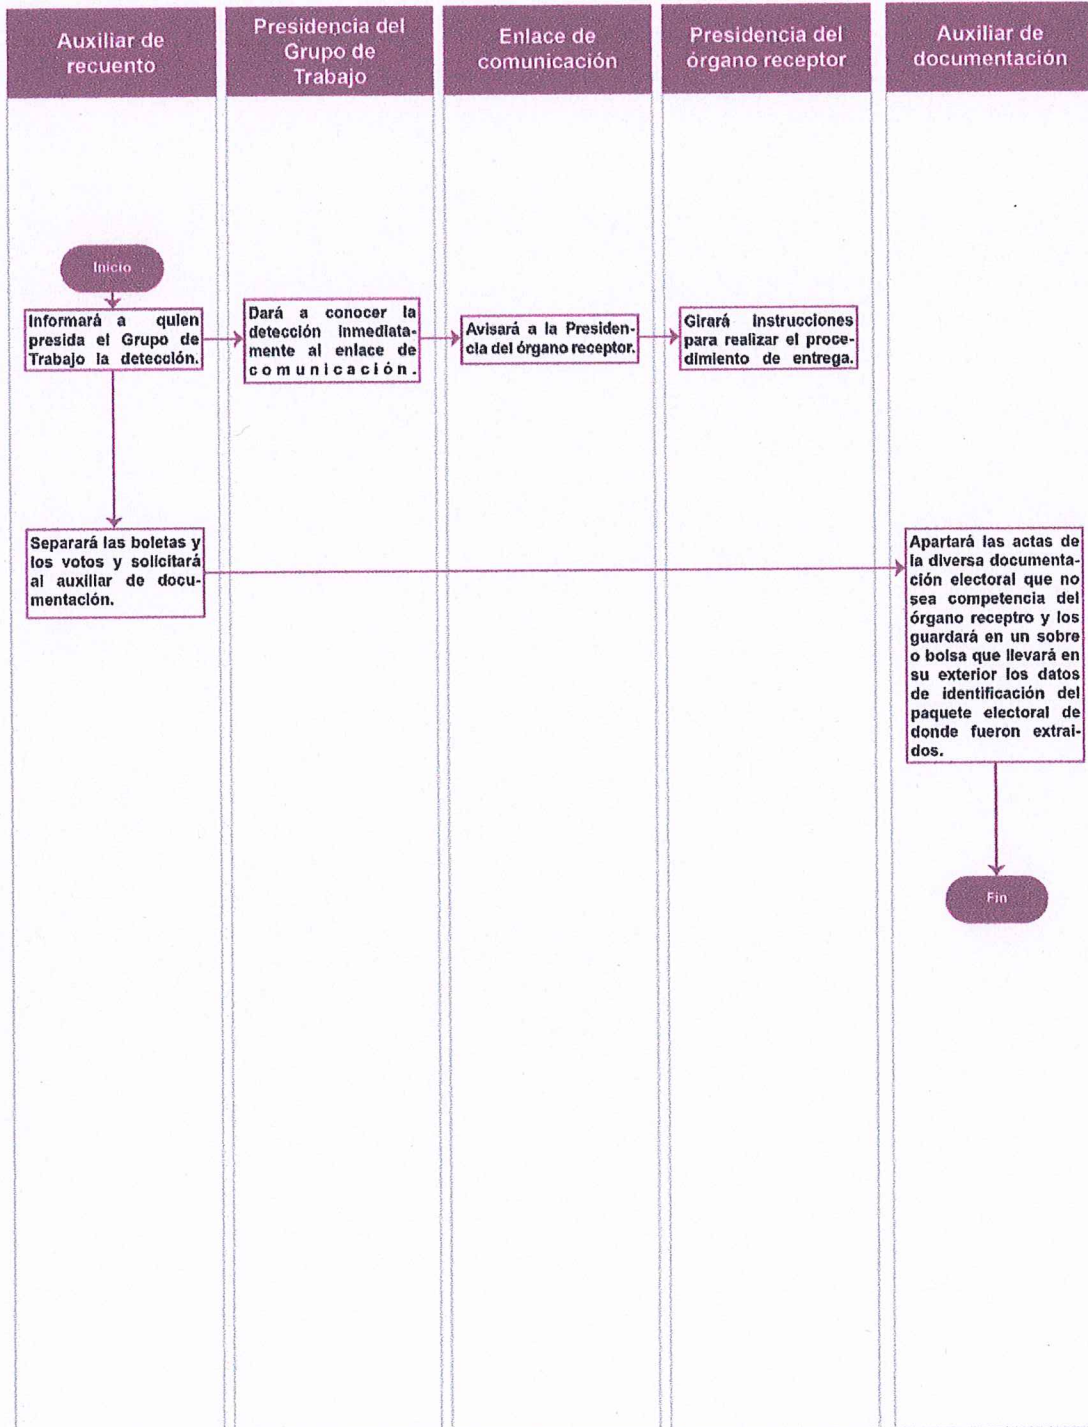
Auxiliar de recuento

Presidencia del Grupo de Trabajo

Enlace de comunicación

Presidencia del órgano receptor

Auxiliar de documentación

Inicio

Informará a quien presida el Grupo de Trabajo la detección.

Dará a conocer la detección inmediatamente al enlace de comunicación.

Avisará a la Presidencia del órgano receptor.

Girará instrucciones para realizar el procedimiento de entrega.

Separará las boletas y los votos y solicitará al auxiliar de documentación.

Apartará las actas de la diversa documentación electoral que no sea competencia del órgano receptro y los guardará en un sobre o bolsa que llevará en su exterior los datos de identificación del paquete electoral de donde fueron extraidos.

Fin